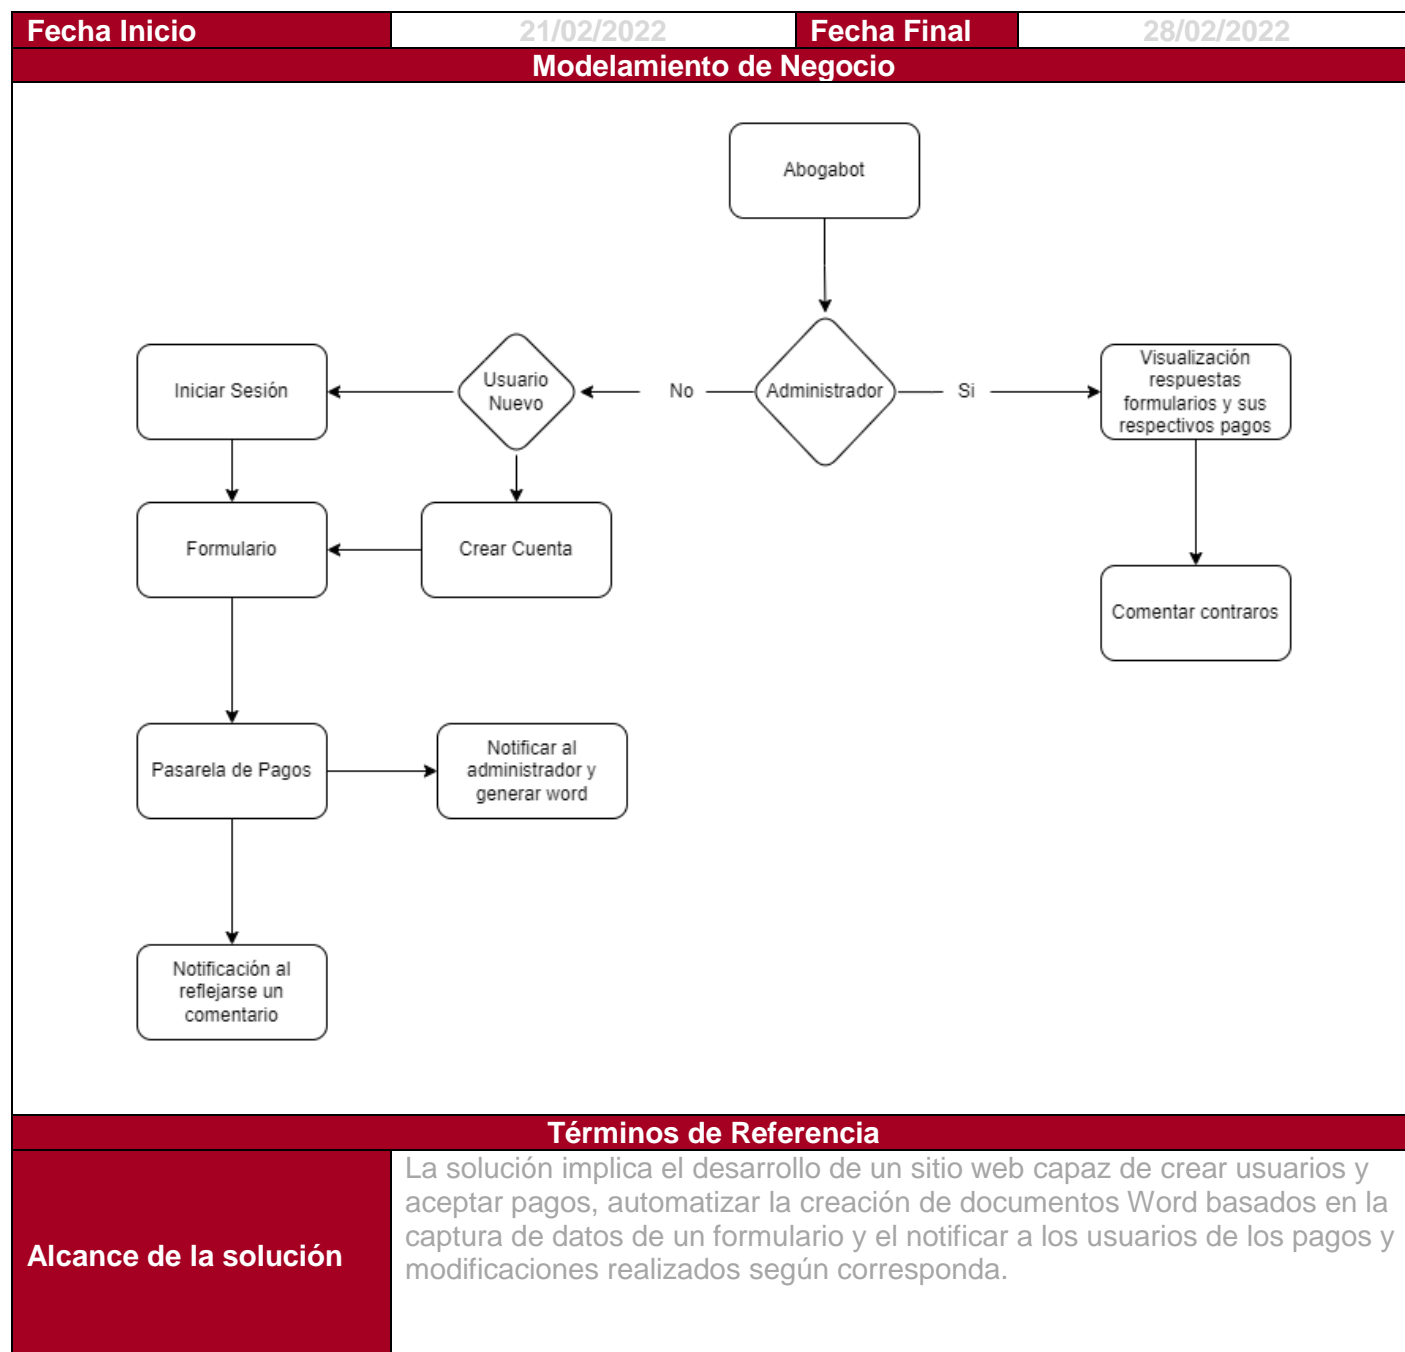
| Fecha Inicio | 21/02/2022 | Fecha Final | 28/02/2022 |
|---|---|---|---|

Modelamiento de Negocio

Abogabot

Administrador

No

Si

Usuario Nuevo

Iniciar Sesión

Visualización respuestas formularios y sus respectivos pagos

Formulario

Crear Cuenta

Comentar contraros

Pasarela de Pagos

Notificar al administrador y generar word

Notificación al reflejarse un comentario

Términos de Referencia

| Alcance de la solución | La solución implica el desarrollo de un sitio web capaz de crear usuarios y aceptar pagos, automatizar la creación de documentos Word basados en la captura de datos de un formulario y el notificar a los usuarios de los pagos y modificaciones realizados según corresponda. |
|---|---|